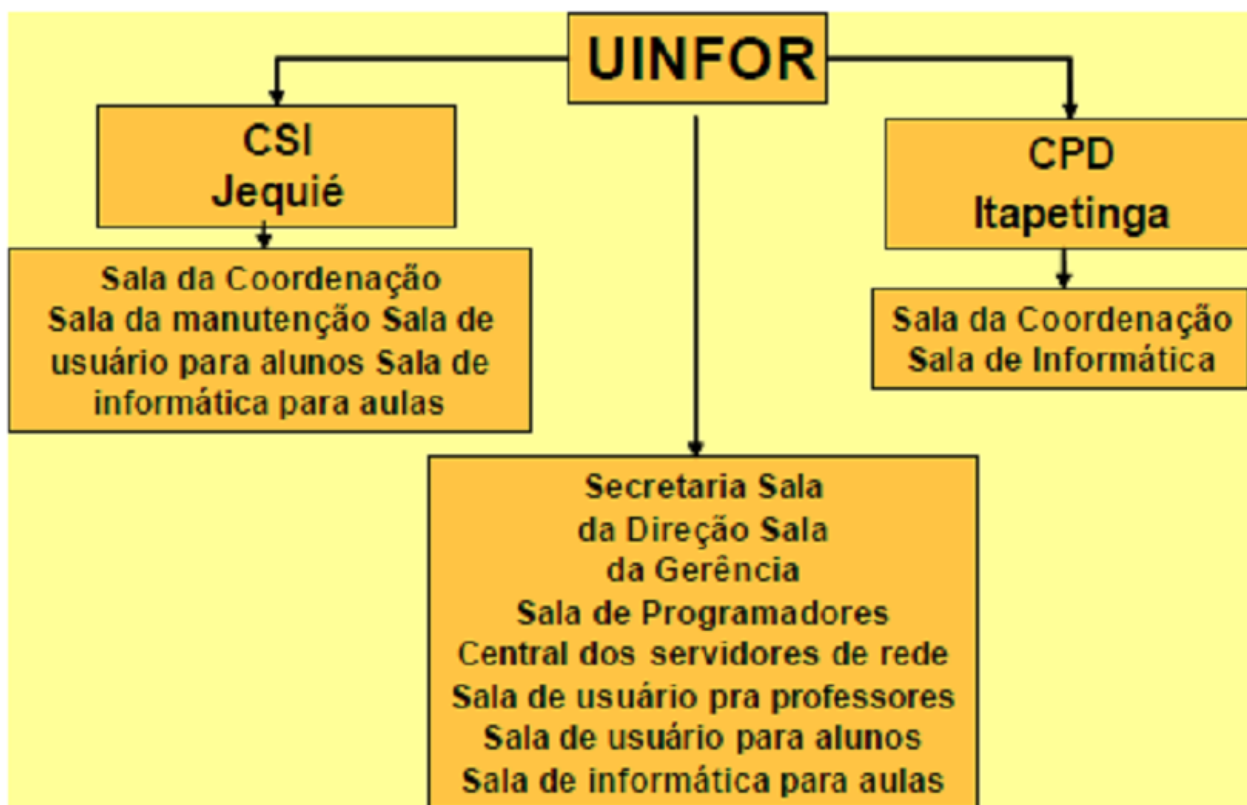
UINFOR

CSI
Jequié

Sala da Coordenação
Sala da manutenção Sala de usuário para alunos Sala de informática para aulas

CPD
Itapetinga

Sala da Coordenação
Sala de Informática

Secretaria Sala da Direção Sala da Gerência
Sala de Programadores
Central dos servidores de rede
Sala de usuário pra professores
Sala de usuário para alunos
Sala de informática para aulas